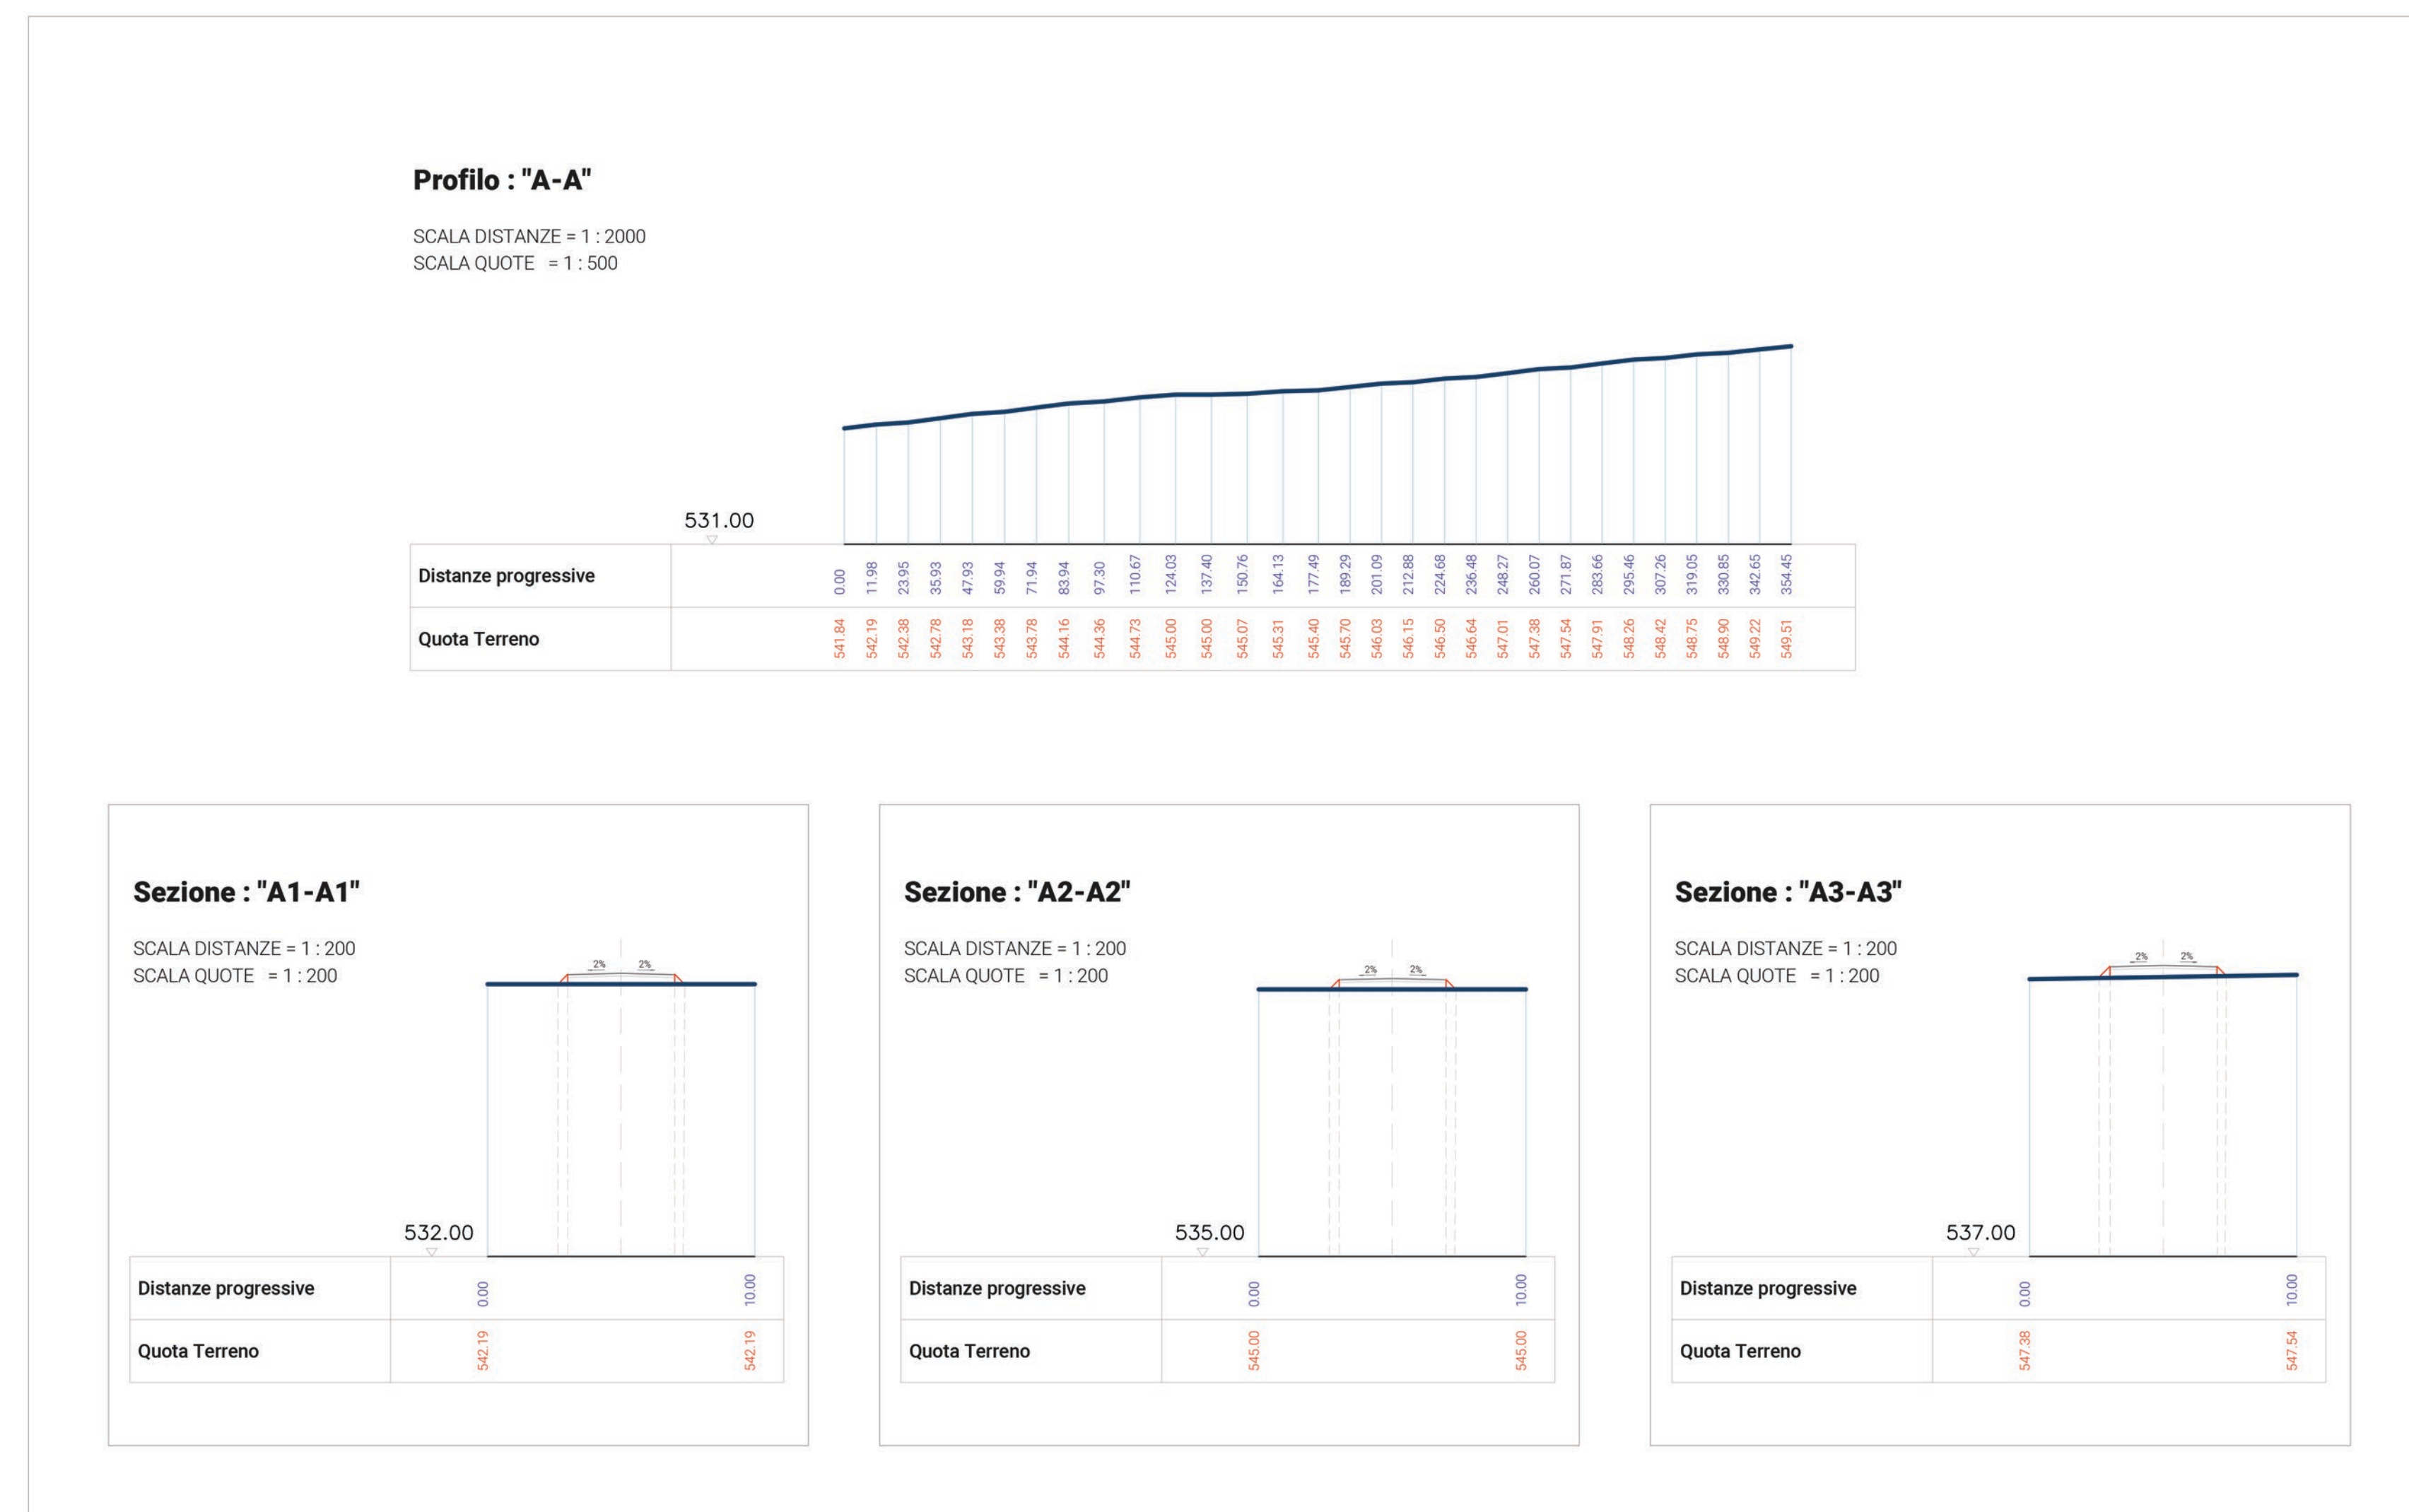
Profilo : "A-A"

SCALA DISTANZE = 1 : 2000
SCALA QUOTE = 1 : 500

531.00

| Distanze progressive | | 0.00 | 11.98 | 23.95 | 35.93 | 47.93 | 59.94 | 71.94 | 83.94 | 97.30 | 110.67 | 124.03 | 137.40 | 150.76 | 164.13 | 177.49 | 189.29 | 201.09 | 212.88 | 224.68 | 236.48 | 248.27 | 260.07 | 271.87 | 283.66 | 295.46 | 307.26 | 319.05 | 330.85 | 342.65 | 354.45 |
|---|---|---|---|---|---|---|---|---|---|---|---|---|---|---|---|---|---|---|---|---|---|---|---|---|---|---|---|---|---|---|---|
| Quota Terreno | | 541.84 | 542.19 | 542.38 | 542.78 | 543.18 | 543.38 | 543.78 | 544.16 | 544.36 | 544.73 | 545.00 | 545.00 | 545.07 | 545.31 | 545.40 | 545.70 | 546.03 | 546.15 | 546.50 | 546.64 | 547.01 | 547.38 | 547.54 | 547.91 | 548.26 | 548.42 | 548.75 | 548.90 | 549.22 | 549.51 |

Sezione : "A1-A1"

SCALA DISTANZE = 1 : 200
SCALA QUOTE = 1 : 200

2% 2%

532.00

| Distanze progressive | 0.00 | 10.00 |
|---|---|---|
| Quota Terreno | 542.19 | 542.19 |

Sezione : "A2-A2"

SCALA DISTANZE = 1 : 200
SCALA QUOTE = 1 : 200

2% 2%

535.00

| Distanze progressive | 0.00 | 10.00 |
|---|---|---|
| Quota Terreno | 545.00 | 545.00 |

Sezione : "A3-A3"

SCALA DISTANZE = 1 : 200
SCALA QUOTE = 1 : 200

2% 2%

537.00

| Distanze progressive | 0.00 | 10.00 |
|---|---|---|
| Quota Terreno | 547.38 | 547.54 |